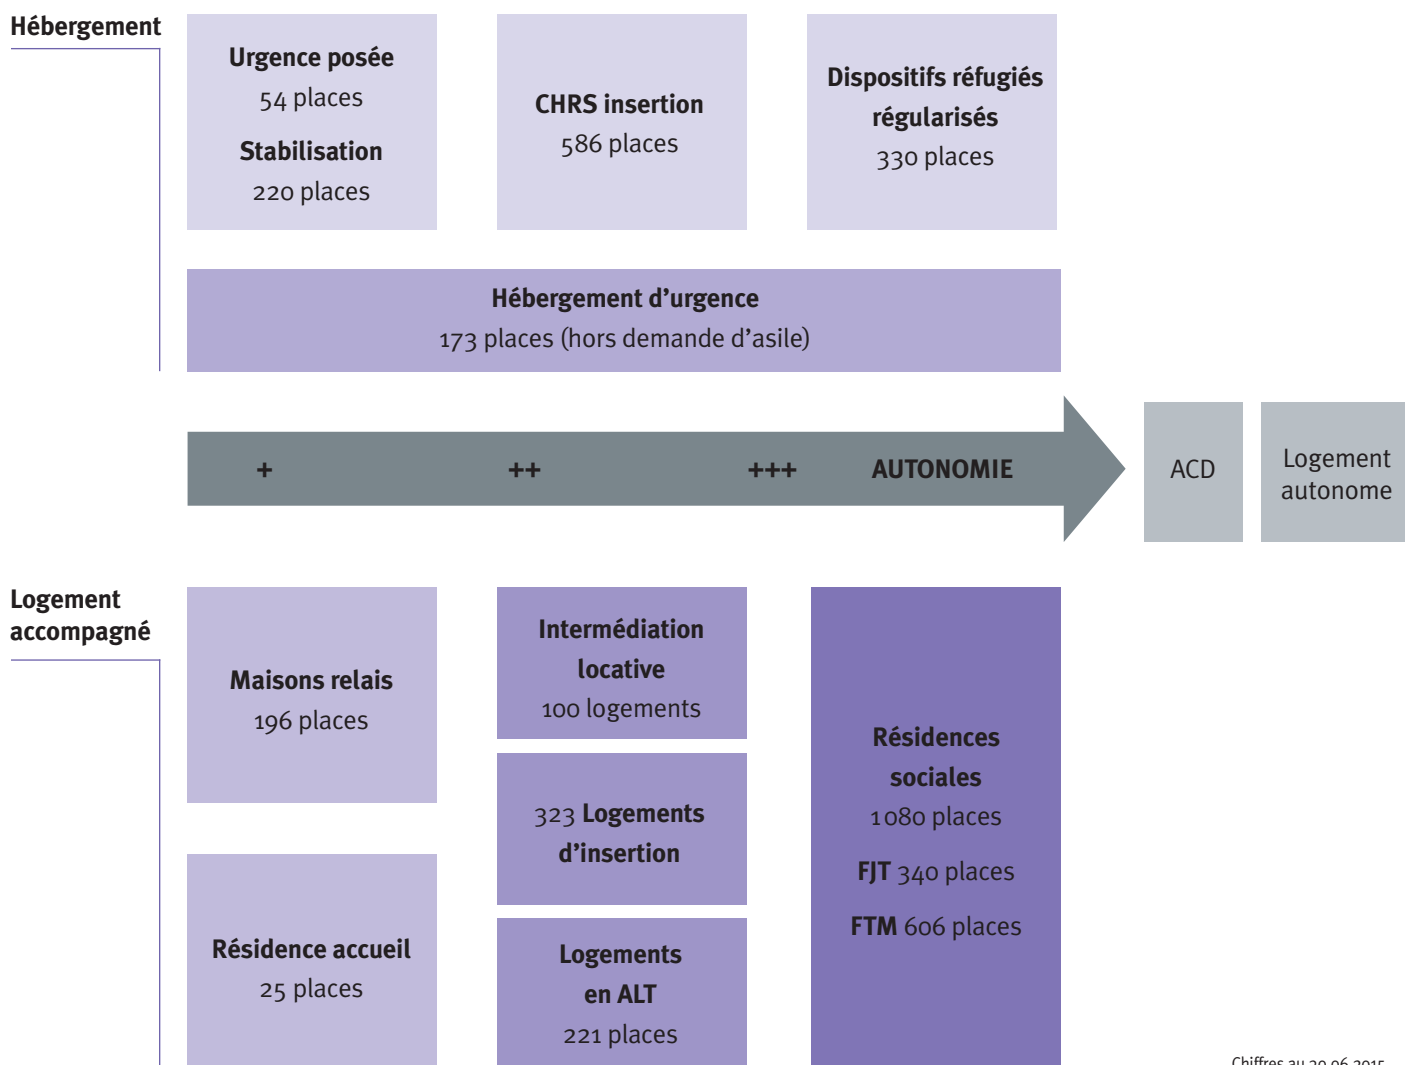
Hébergement

Urgence posée
54 places
Stabilisation
220 places

CHRS insertion
586 places

Dispositifs réfugiés régularisés
330 places

Hébergement d'urgence
173 places (hors demande d'asile)

+ ++ +++ AUTONOMIE

ACD

Logement autonome

Logement accompagné

Maisons relais
196 places

Intermédiation locative
100 logements

Résidences sociales
1080 places
FJT 340 places
FTM 606 places

323 Logements d'insertion

Résidence accueil
25 places

Logements en ALT
221 places

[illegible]